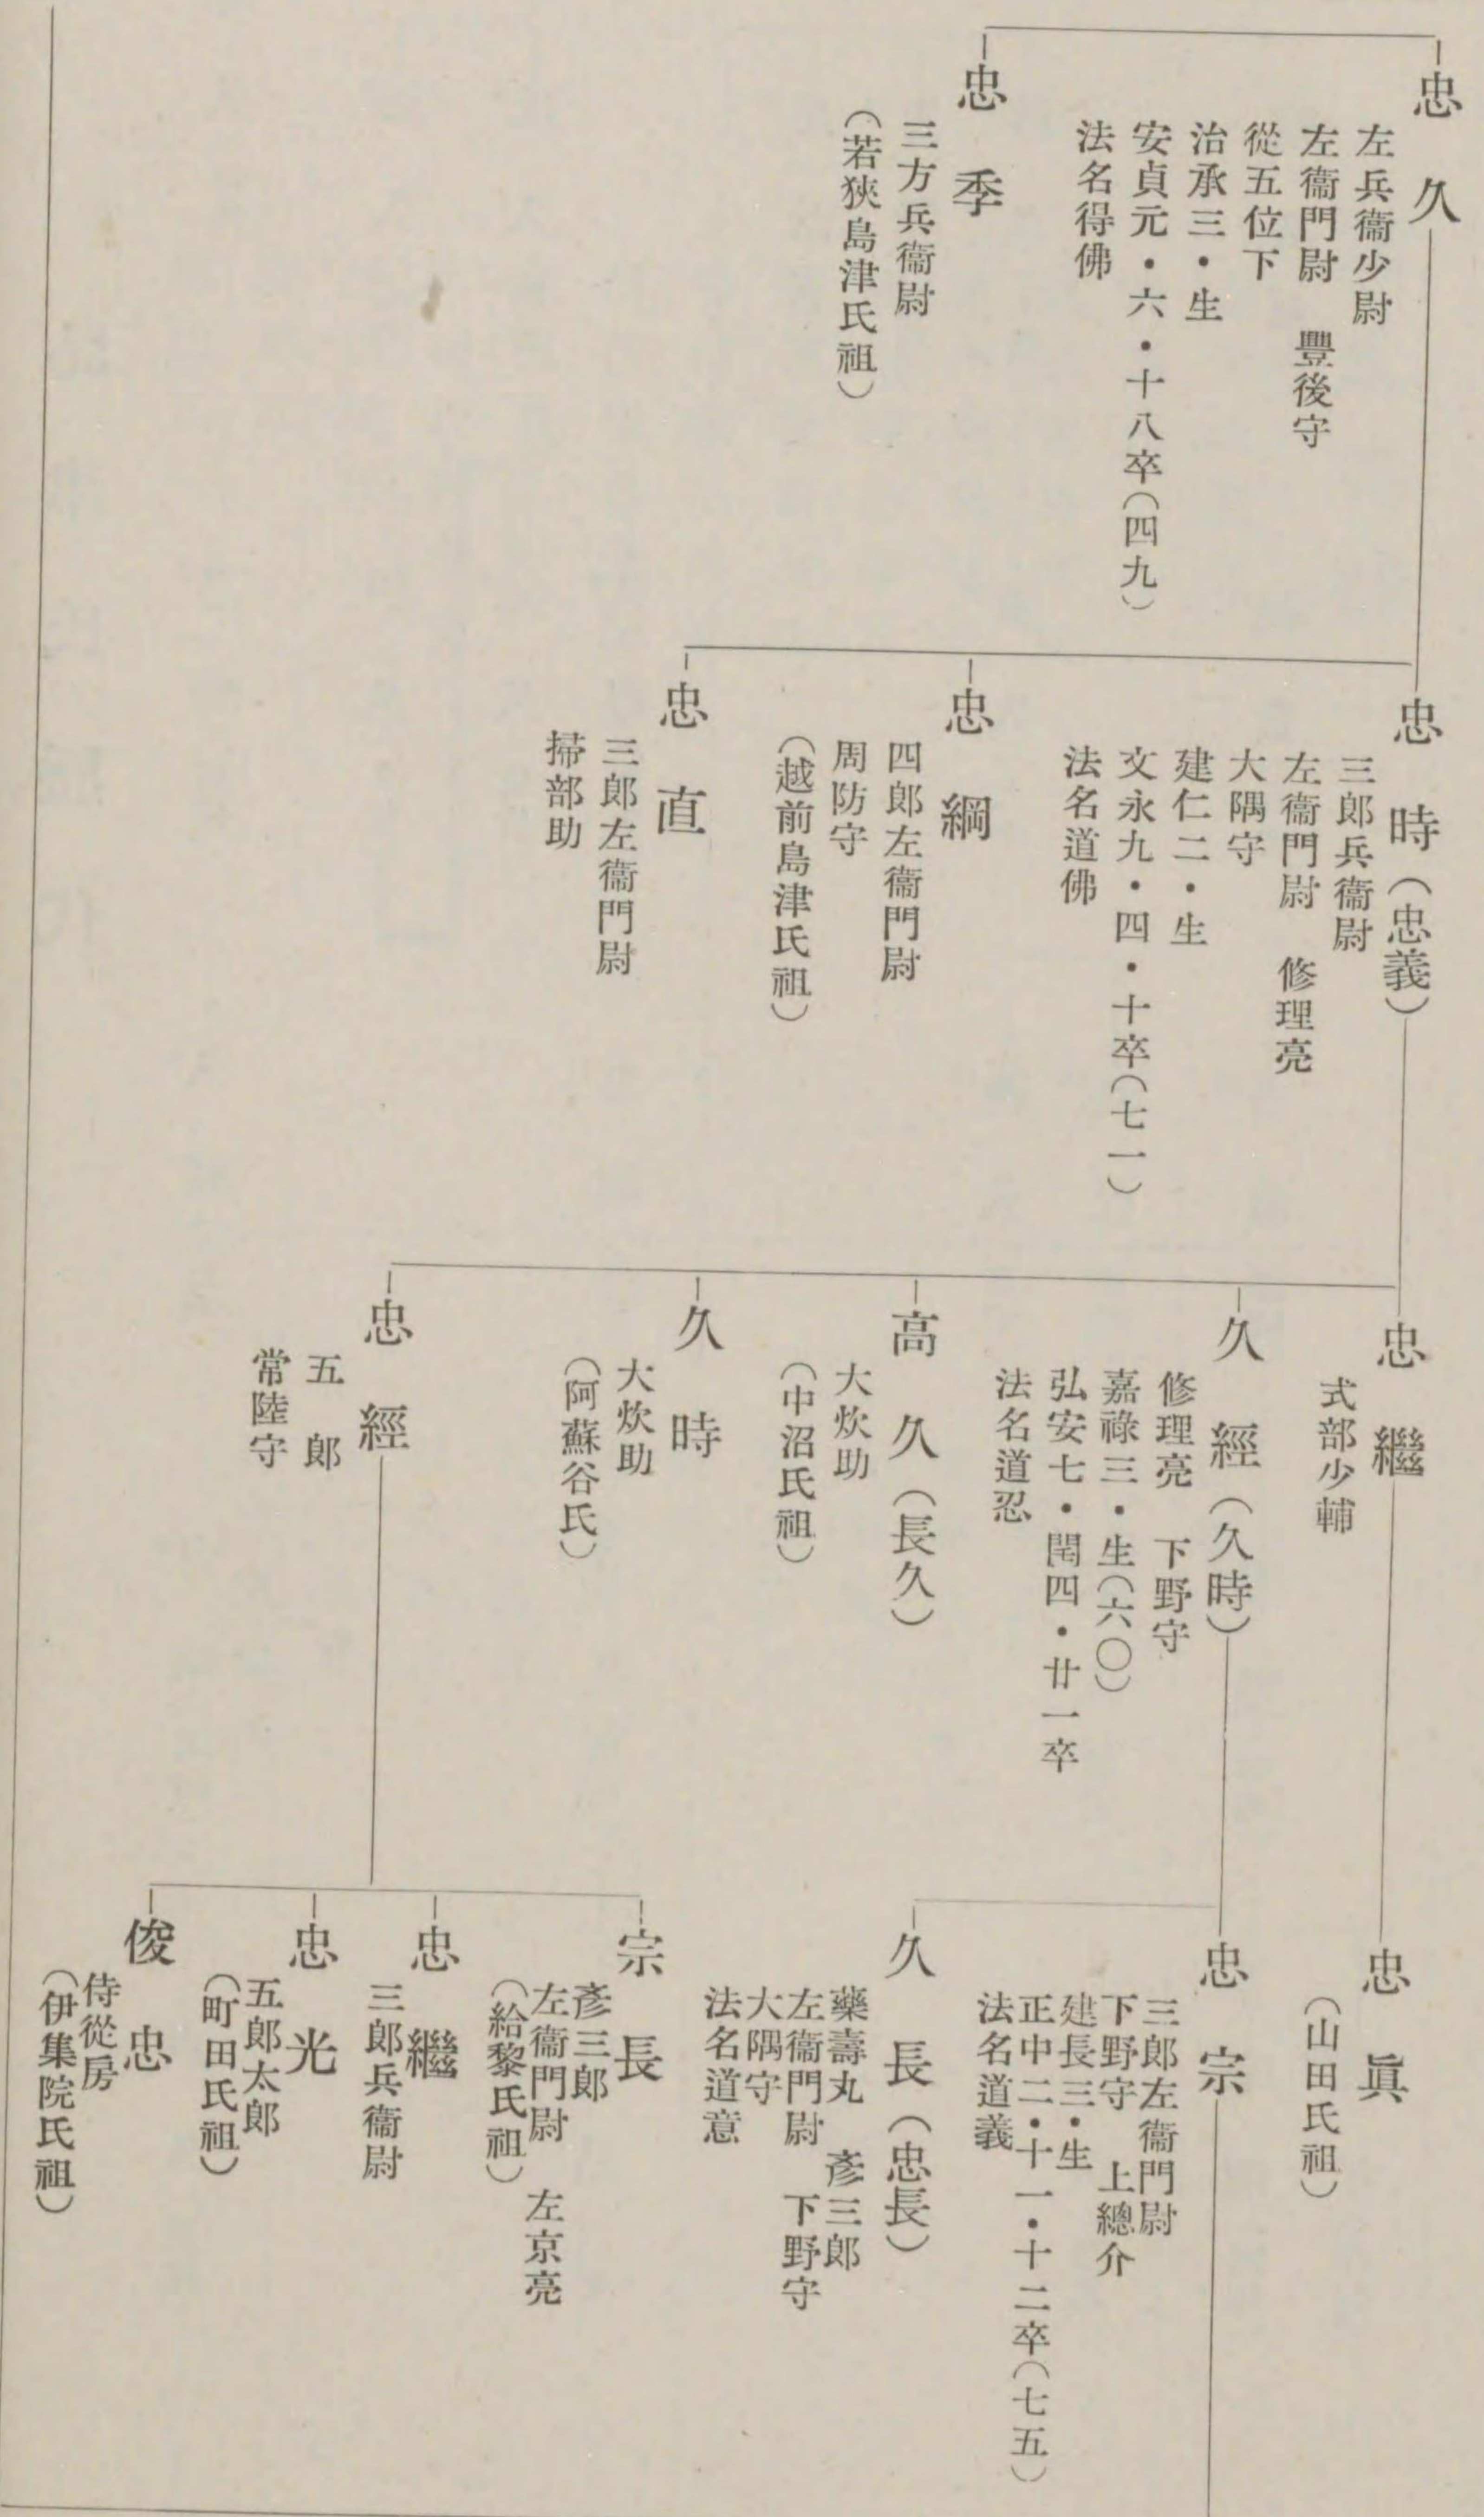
忠久
左兵衞少尉
左衞門尉　豐後守
從五位下
治承三・生
安貞元・六・十八卒（四九）
法名得佛

忠季
三方兵衞尉
（若狹島津氏祖）

忠時（忠義）
三郎兵衞尉
左衞門尉　修理亮
大隅守
建仁二・生
文永九・四・十卒（七一）
法名道佛

忠綱
四郎左衞門尉
周防守
（越前島津氏祖）

忠直
三郎左衞門尉
掃部助

忠繼
式部少輔

久經（久時）
修理亮　下野守
嘉祿三・生（六〇）
弘安七・閏四・廿一卒
法名道忍

高久（長久）
大炊助
（中沼氏祖）

久時
大炊助
（阿蘇谷氏）

忠經
五郎
常陸守

忠眞
（山田氏祖）

忠宗
三郎左衞門尉
下野守　上總介
建長三・生
正中二・十一・十二卒（七五）
法名道義

久長（忠長）
藥壽丸　彥三郎
左衞門尉　下野守
大隅守
法名道意

宗長
彥三郎
左衞門尉　左京亮
（給黎氏祖）

忠繼
三郎兵衞尉

忠光
五郎太郎
（町田氏祖）

俊忠
侍從房
（伊集院氏祖）